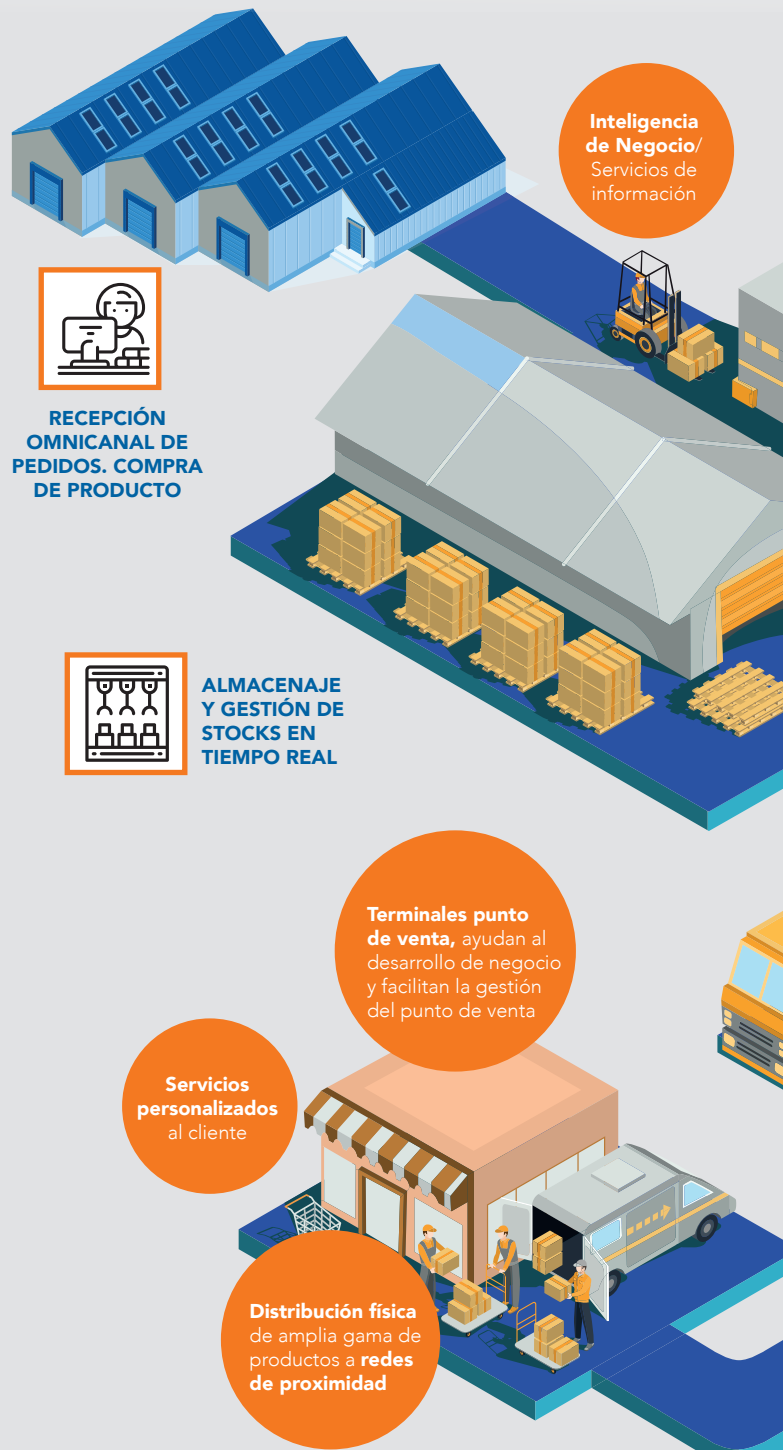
Inteligencia de Negocio/ Servicios de información

RECEPCIÓN OMNICANAL DE PEDIDOS. COMPRA DE PRODUCTO

ALMACENAJE Y GESTIÓN DE STOCKS EN TIEMPO REAL

Terminales punto de venta, ayudan al desarrollo de negocio y facilitan la gestión del punto de venta

Servicios personalizados al cliente

Distribución física de amplia gama de productos a redes de proximidad